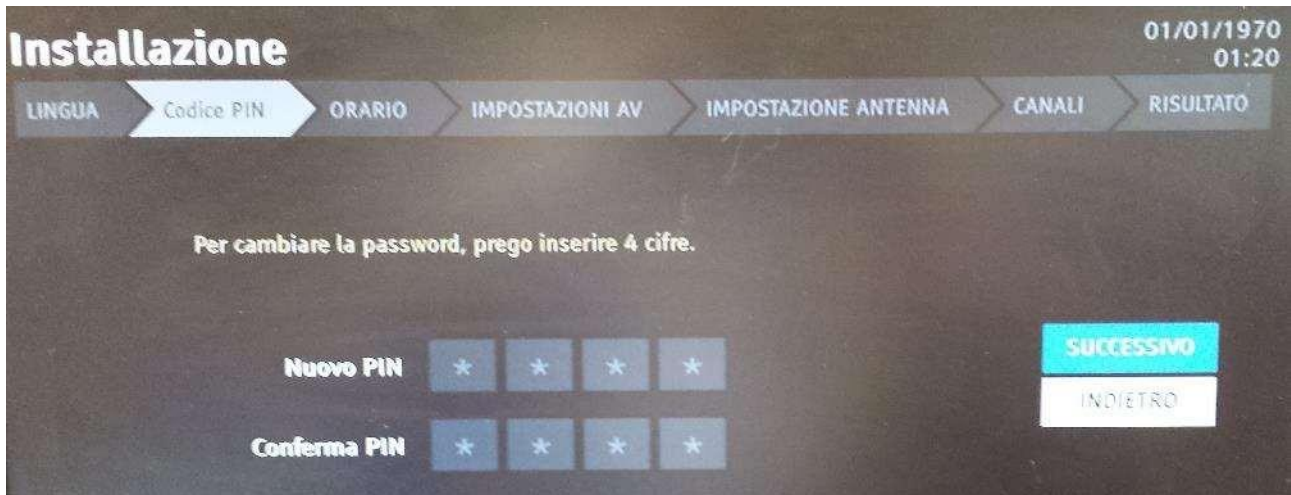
Installazione

01/01/1970
01:20

LINGUA | Codice PIN | ORARIO | IMPOSTAZIONI AV | IMPOSTAZIONE ANTENNA | CANALI | RISULTATO

Per cambiare la password, prego inserire 4 cifre.

Nuovo PIN * * * *

Conferma PIN * * * *

SUCCESSIVO

INDIETRO